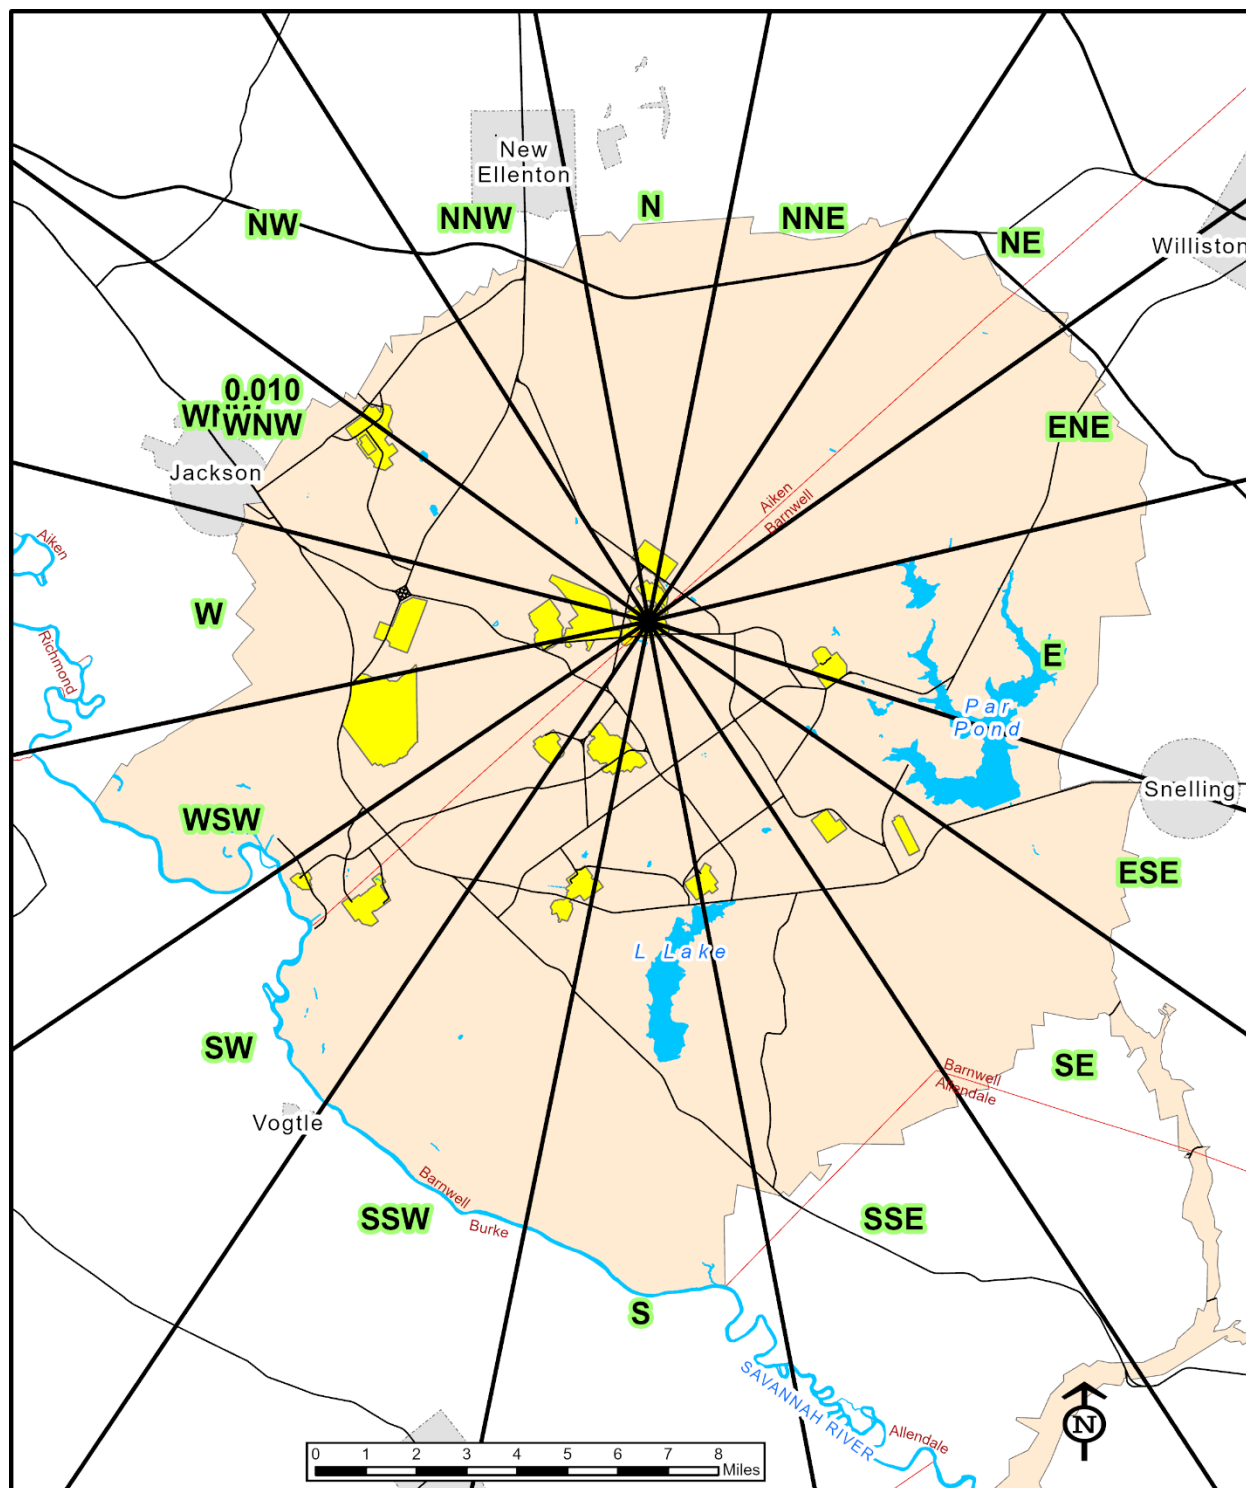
New Ellenton
NW
NNW
N
NNE
NE
Williston
0.010
W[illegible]
WNW
Jackson
ENE
Aiken
Barnwell
Aiken
Richmond
W
E
Par Pond
Snelling
WSW
ESE
L Lake
SW
SE
Barnwell
Allendale
Vogtle
Barnwell
Burke
SSW
SSE
S
SAVANNAH RIVER
Allendale
N
0 1 2 3 4 5 6 7 8 Miles